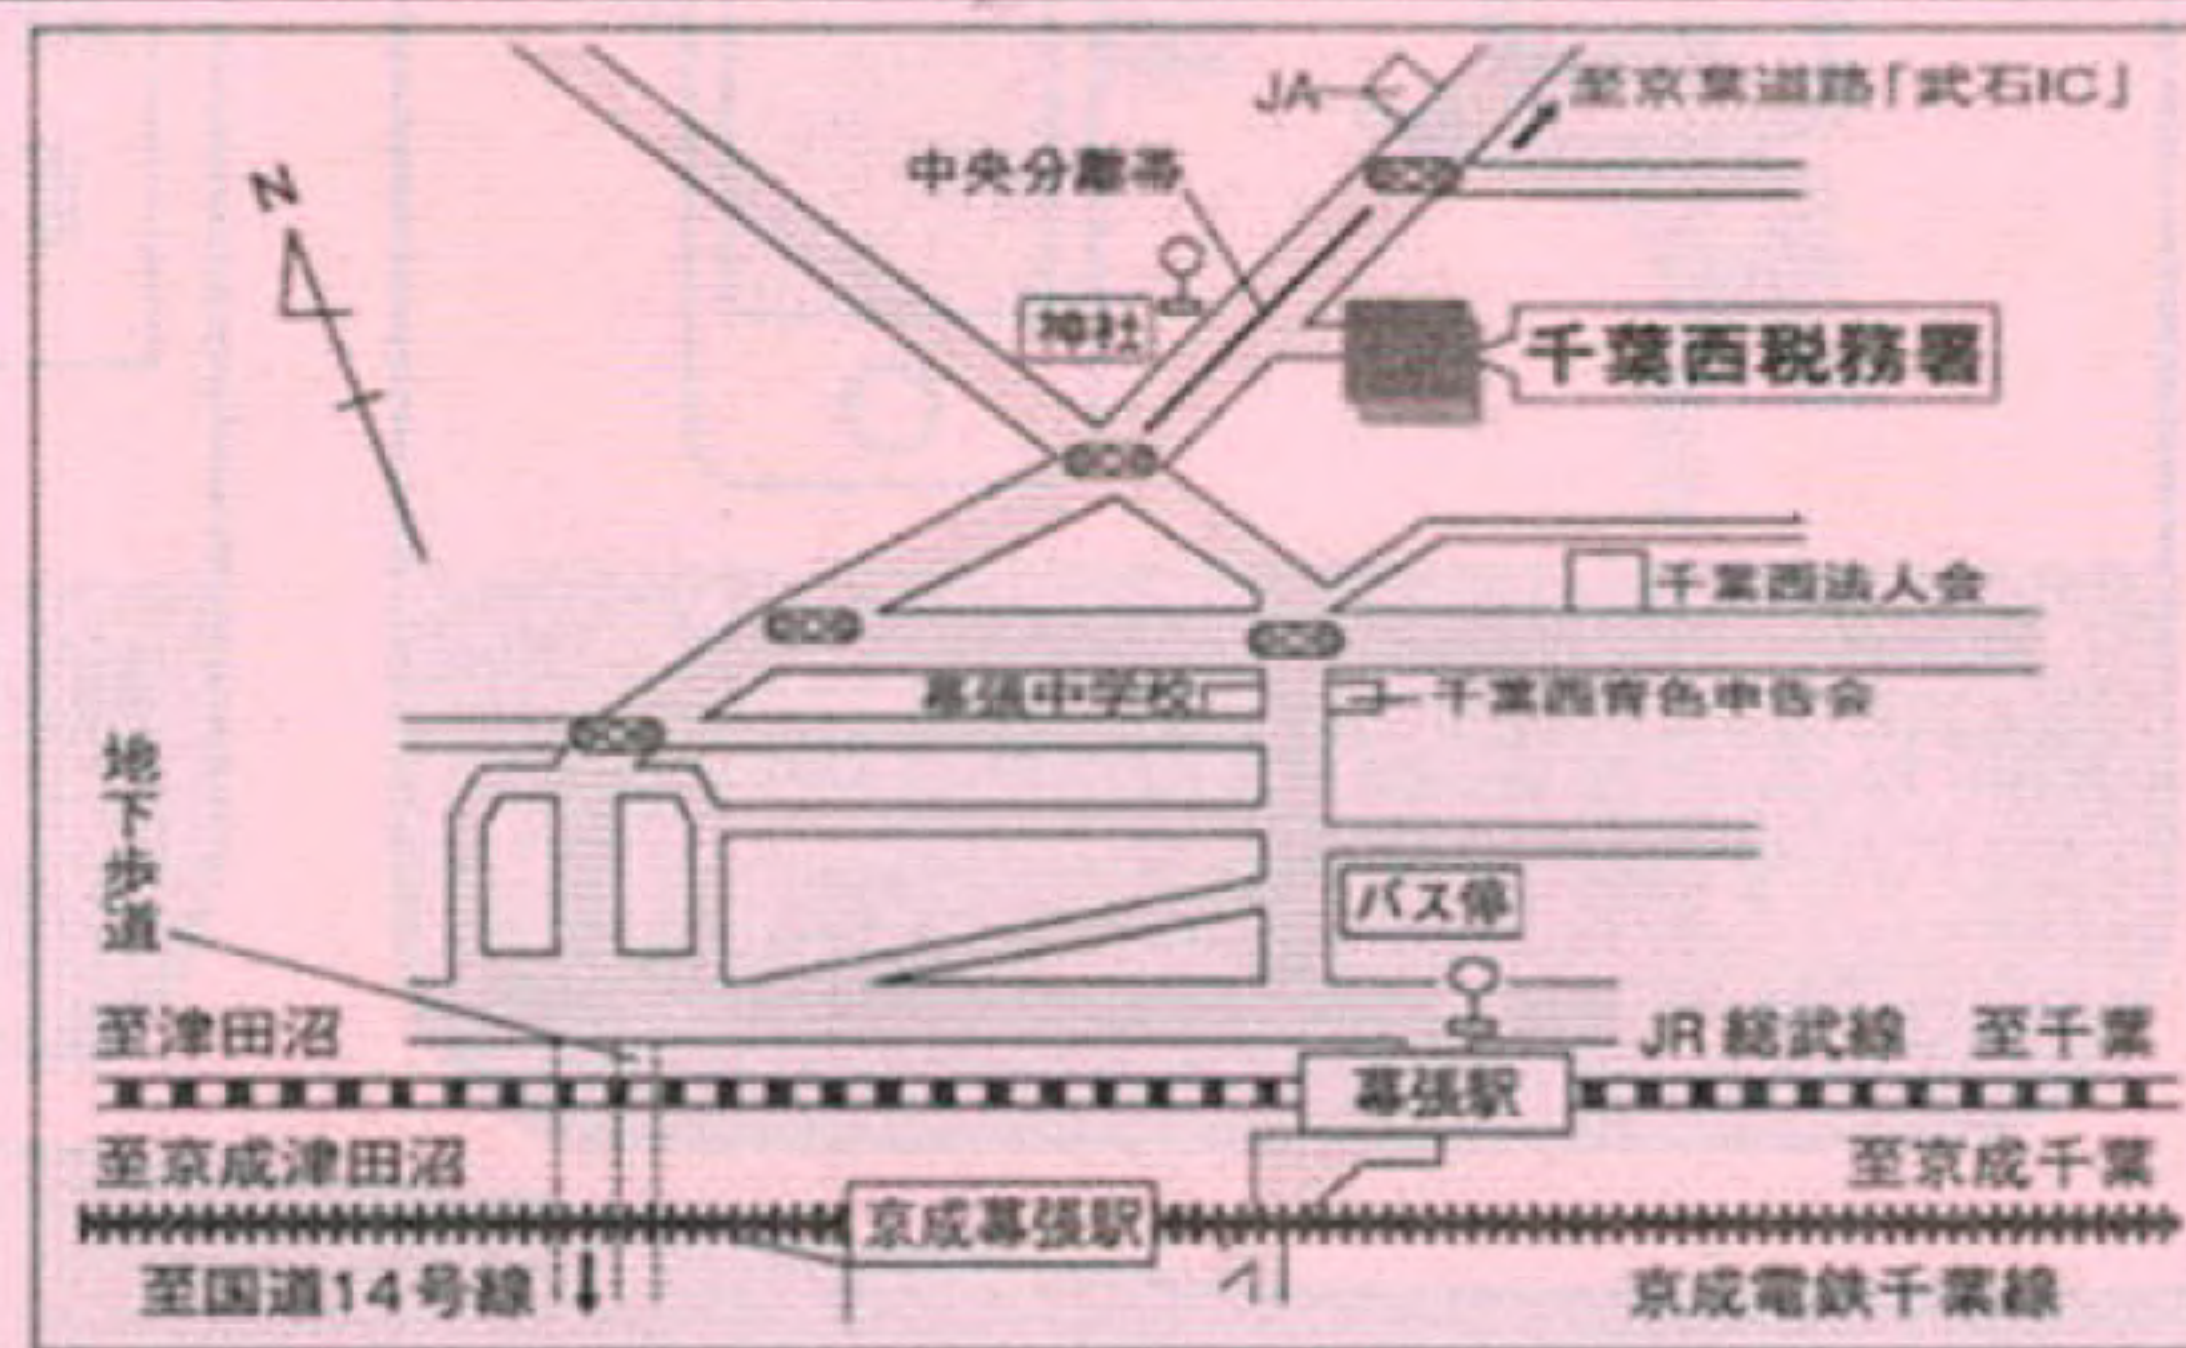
JA
至京葉道路「武石IC」
N
中央分離帯
神社
千葉西税務署
千葉西法人会
幕張中学校
千葉西青色申告会
地下歩道
バス停
至津田沼
JR 総武線　至千葉
幕張駅
至京成津田沼
至京成千葉
京成幕張駅
至国道14号線
京成電鉄千葉線